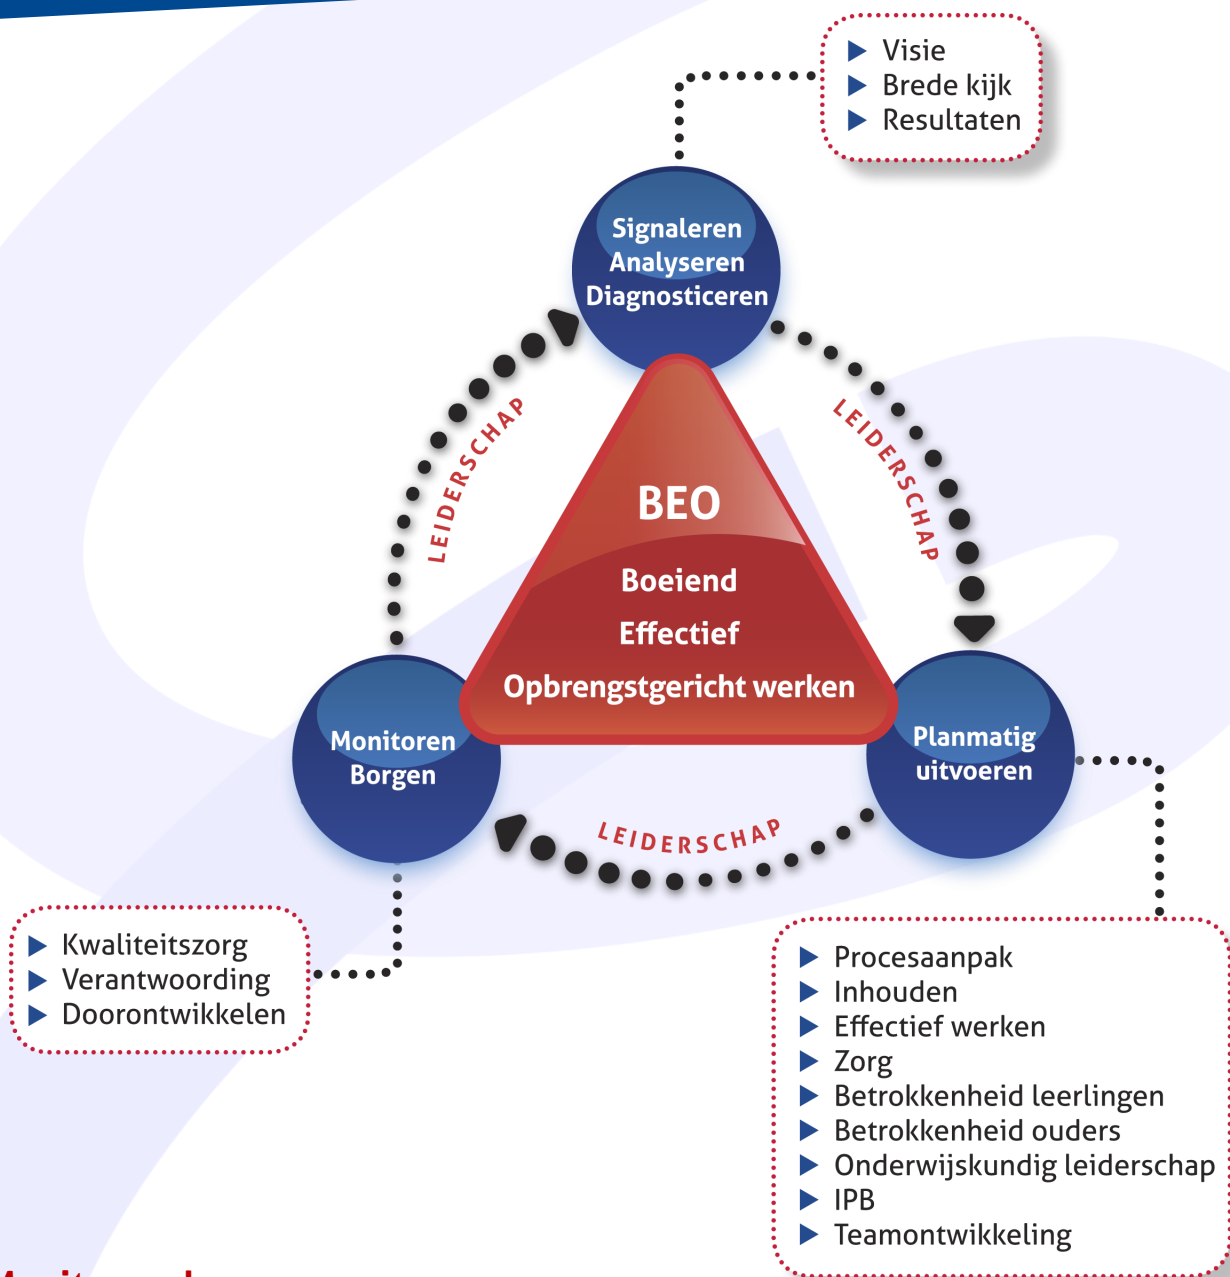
▶ Visie
▶ Brede kijk
▶ Resultaten

Signaleren
Analyseren
Diagnosticeren

LEIDERSCHAP

LEIDERSCHAP

BEO

Boeiend

Effectief

Opbrengstgericht werken

Monitoren
Borgen

Planmatig
uitvoeren

LEIDERSCHAP

▶ Kwaliteitszorg
▶ Verantwoording
▶ Doorontwikkelen

▶ Procesaanpak
▶ Inhouden
▶ Effectief werken
▶ Zorg
▶ Betrokkenheid leerlingen
▶ Betrokkenheid ouders
▶ Onderwijskundig leiderschap
▶ IPB
▶ Teamontwikkeling

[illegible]